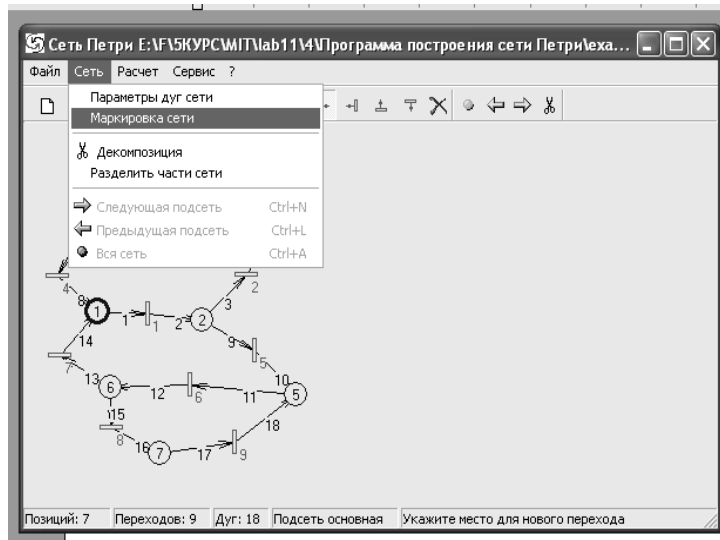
Сеть Петри E:\F\5КУРС\MIT\lab11\4\Программа построения сети Петри\exa...

Файл Сеть Расчет Сервис ?

Параметры дуг сети
Маркировка сети
Декомпозиция
Разделить части сети
Следующая подсеть Ctrl+N
Предыдущая подсеть Ctrl+L
Вся сеть Ctrl+A

4 8 1 1 1 2 2 3 2 14 9 5 7 13 6 12 6 11 10 5 15 8 18 16 7 17 9

Позиций: 7 | Переходов: 9 | Дуг: 18 | Подсеть основная | Укажите место для нового перехода